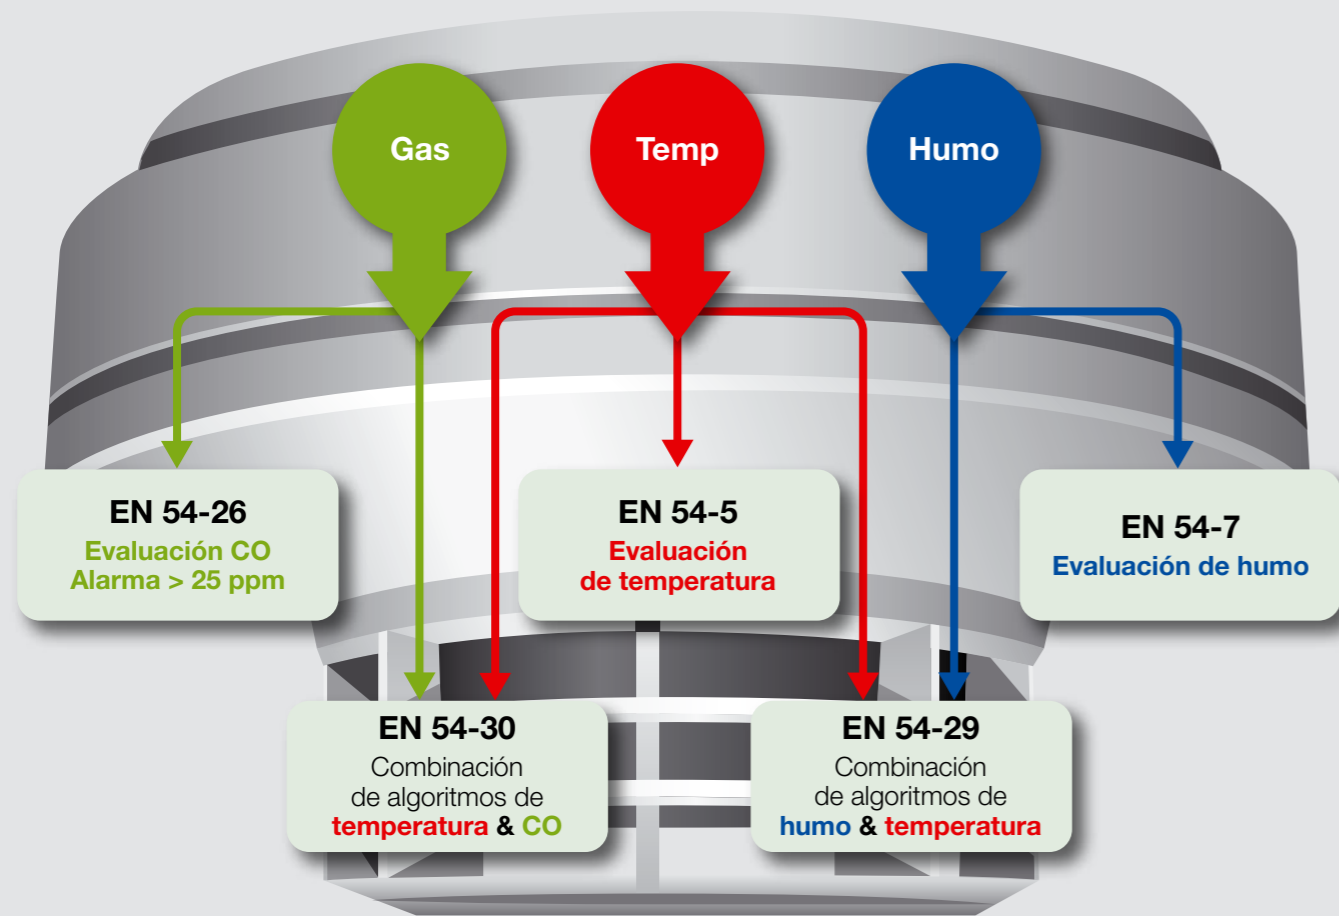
Gas

Temp

Humo

EN 54-26
Evaluación CO
Alarma > 25 ppm

EN 54-5
Evaluación
de temperatura

EN 54-7
Evaluación de humo

EN 54-30
Combinación
de algoritmos de
temperatura & CO

EN 54-29
Combinación
de algoritmos de
humo & temperatura